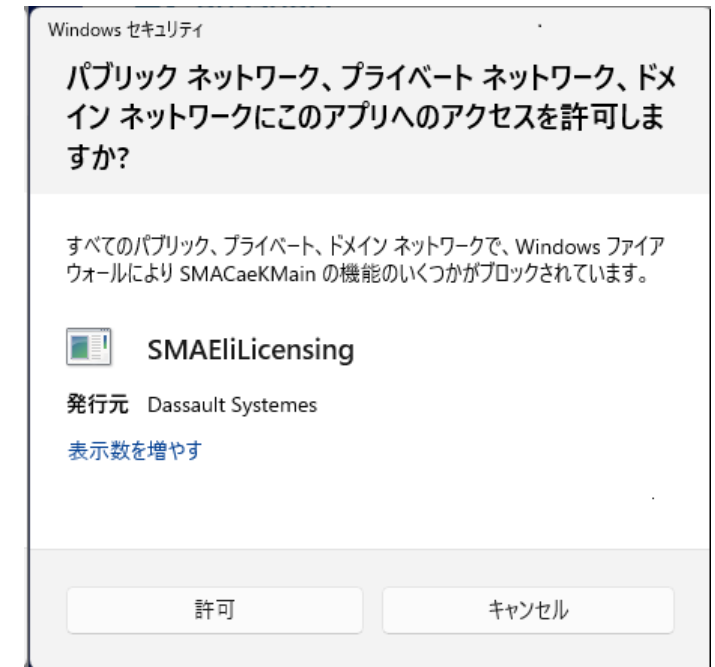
Windows セキュリティ

パブリック ネットワーク、プライベート ネットワーク、ドメイン ネットワークにこのアプリへのアクセスを許可しますか?

すべてのパブリック、プライベート、ドメイン ネットワークで、Windows ファイアウォールにより SMACaeKMain の機能のいくつかがブロックされています。

SMAEliLicensing

発行元 Dassault Systemes

表示数を増やす

許可

キャンセル